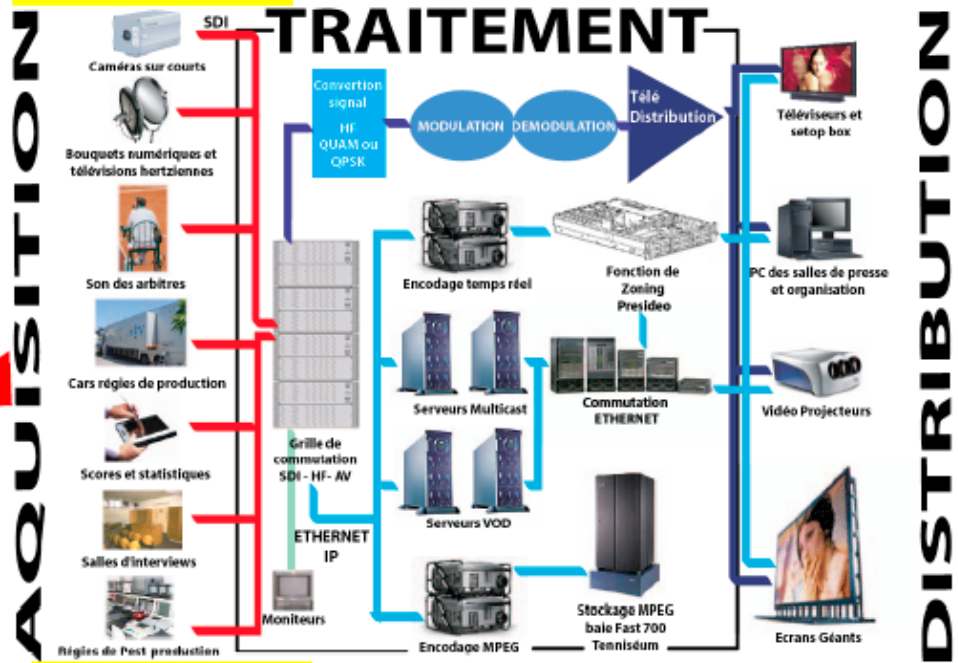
AQUISITION

TRAITEMENT

DISTRIBUTION

SDI

Caméras sur courts

Bouquets numériques et télévisions hertziennes

Son des arbitres

Cars régies de production

Scores et statistiques

Salles d'interviews

Régies de Post production

Convertion signal HF QUAM ou QPSK

MODULATION

DEMODULATION

Télé Distribution

Téléviseurs et setop box

Encodage temps réel

Fonction de Zoning Presideo

PC des salles de presse et organisation

Serveurs Multicast

Commutation ETHERNET

Vidéo Projecteurs

Grille de commutation SDI - HF- AV

Serveurs VOD

ETHERNET IP

Moniteurs

Encodage MPEG

Stockage MPEG baie Fast 700 Tenniséum

Ecrans Géants